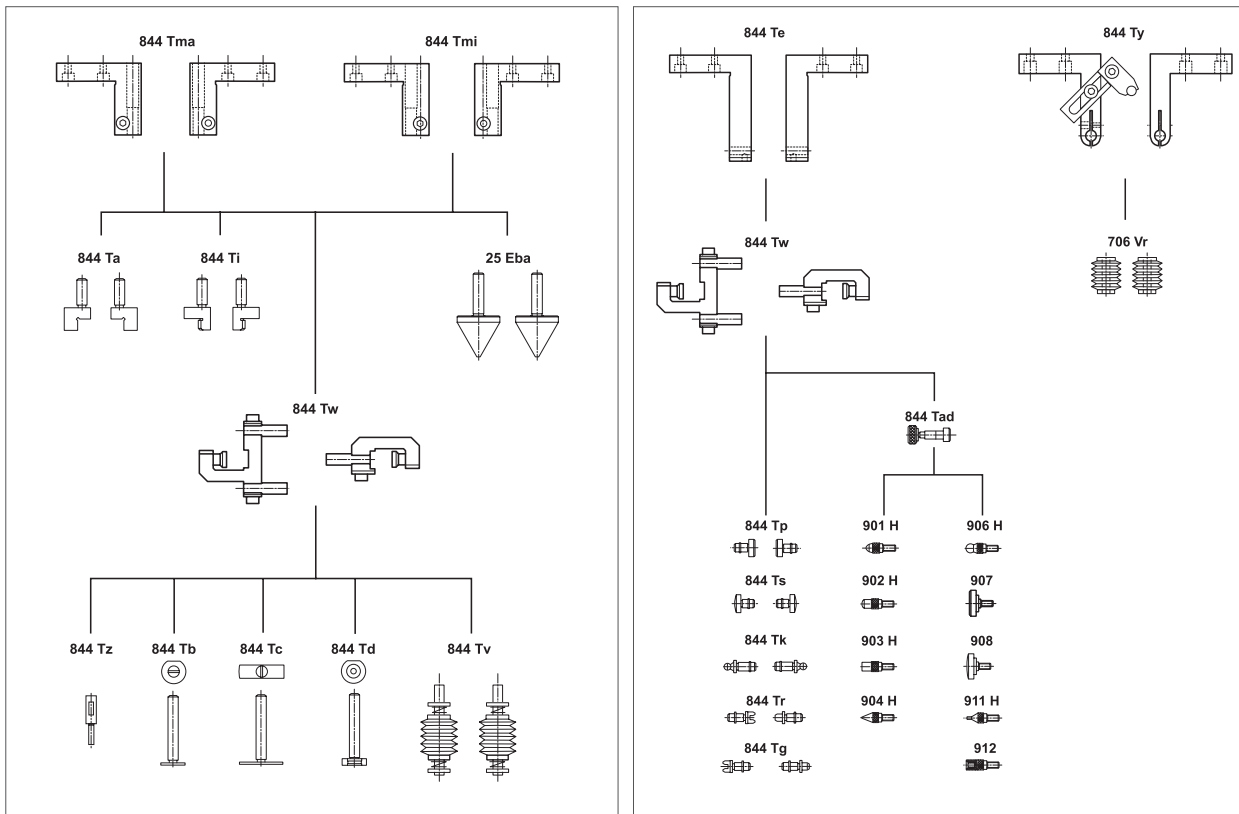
844 Tma

844 Tmi

844 Ta

844 Ti

25 Eba

844 Tw

844 Tz

844 Tb

844 Tc

844 Td

844 Tv

844 Te

844 Ty

844 Tw

706 Vr

844 Tad

844 Tp

901 H

906 H

844 Ts

902 H

907

844 Tk

903 H

908

844 Tr

904 H

911 H

844 Tg

912